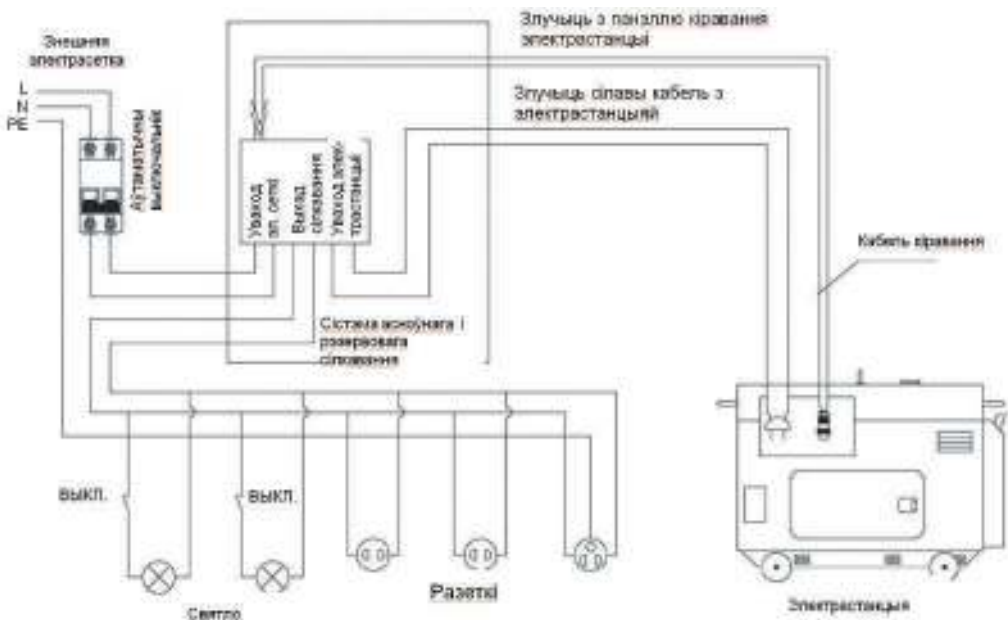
Злучыць з панэллю кіравання электрастанцый

Знешняя электрасетка

L
N
PE

Аўтаматычны выключальнік

Злучыць сілавы кабель з электрастанцыяй

Уваход эл. сеткі

Выхад сілкавання

Уваход элек-трастанцыі

Кабель кіравання

Сістэма асноўнага і рэзервовага сілкавання

ВЫКЛ.

ВЫКЛ.

Святло

Разеткі

Электрастанцыя